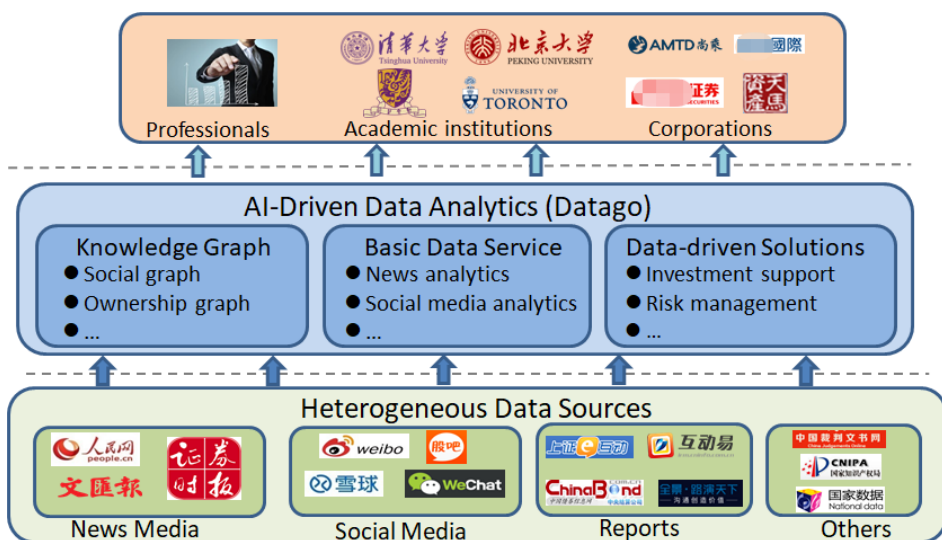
清华大学 Tsinghua University
北京大学 PEKING UNIVERSITY
UNIVERSITY OF TORONTO
AMTD 尚乘
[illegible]國際
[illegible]证券 SECURITIES
天马
Professionals
Academic institutions
Corporations

AI-Driven Data Analytics (Datago)

Knowledge Graph
● Social graph
● Ownership graph
● ...

Basic Data Service
● News analytics
● Social media analytics
● ...

Data-driven Solutions
● Investment support
● Risk management
● ...

Heterogeneous Data Sources

人民网 people.cn
证券时报
文汇报
weibo
股吧
雪球
WeChat
上证e互动
互动易
ChinaBond 中国债券信息网
全景·路演天下
中国裁判文书网
CNIPA 国家知识产权局
国家数据 National data

News Media
Social Media
Reports
Others